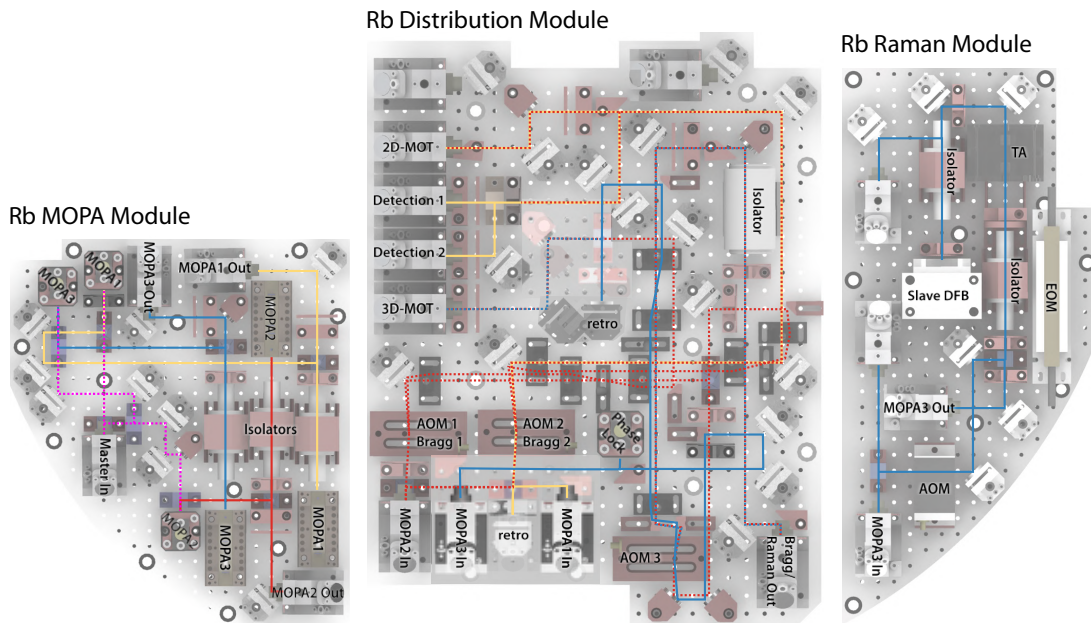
Rb MOPA Module

MOPA3
MOPA1
MOPA3 Out
MOPA1 Out
MOPA2
Isolators
Master In
MOPA3
MOPA3
MOPA1
MOPA2 Out

Rb Distribution Module

2D-MOT
Detection 1
Detection 2
3D-MOT
retro
Isolator
AOM 1
Bragg 1
AOM 2
Bragg 2
Phase
Lock
MOPA2 In
MOPA3 In
retro
MOPA1 In
AOM 3
Bragg/
Raman Out

Rb Raman Module

Isolator
TA
Slave DFB
Isolator
EOM
MOPA3 Out
AOM
MOPA3 In